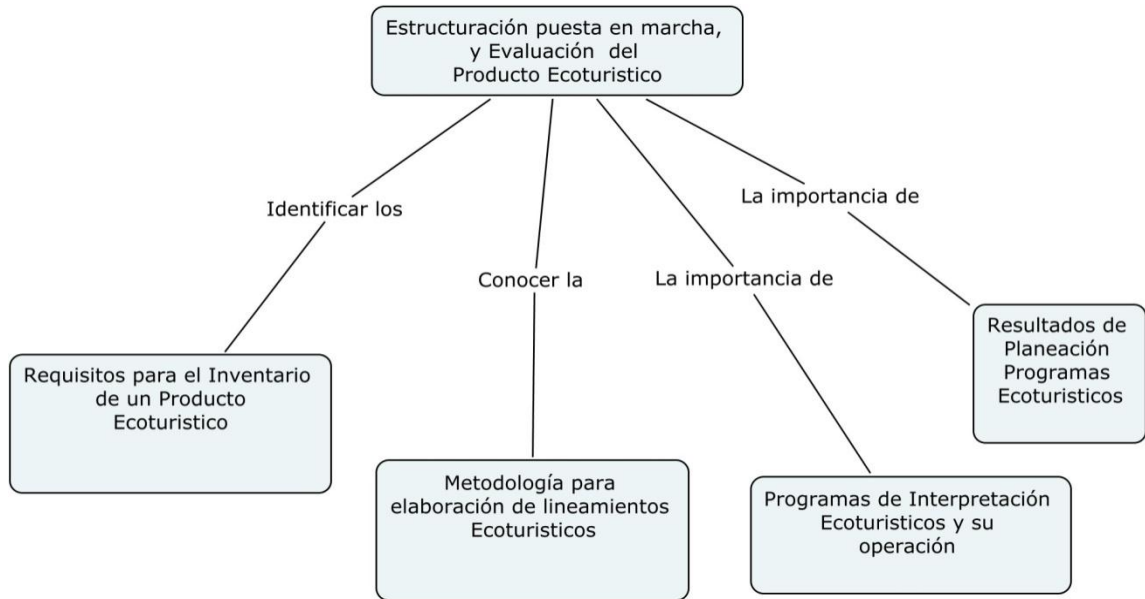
Estructuración puesta en marcha, y Evaluación del Producto Ecoturistico

Identificar los

Requisitos para el Inventario de un Producto Ecoturistico

Conocer la

Metodología para elaboración de lineamientos Ecoturisticos

La importancia de

Programas de Interpretación Ecoturisticos y su operación

La importancia de

Resultados de Planeación Programas Ecoturisticos